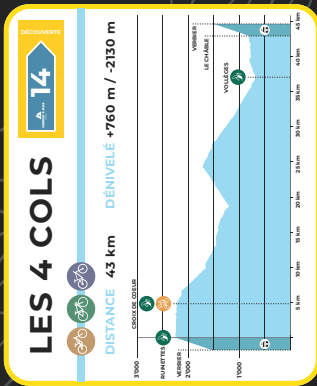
DÉCOUVERTE

14

LES 4 COLS

DISTANCE 43 km

DÉNIVELÉ +760 m / 2130 m

3'000
2'000
1'000

VERBIER - RUINETTES
CROIX DE COEUR
VOLLÈGES
VERBIER - LE CHÂBLE

5 km
10 km
15 km
20 km
25 km
30 km
35 km
40 km
45 km